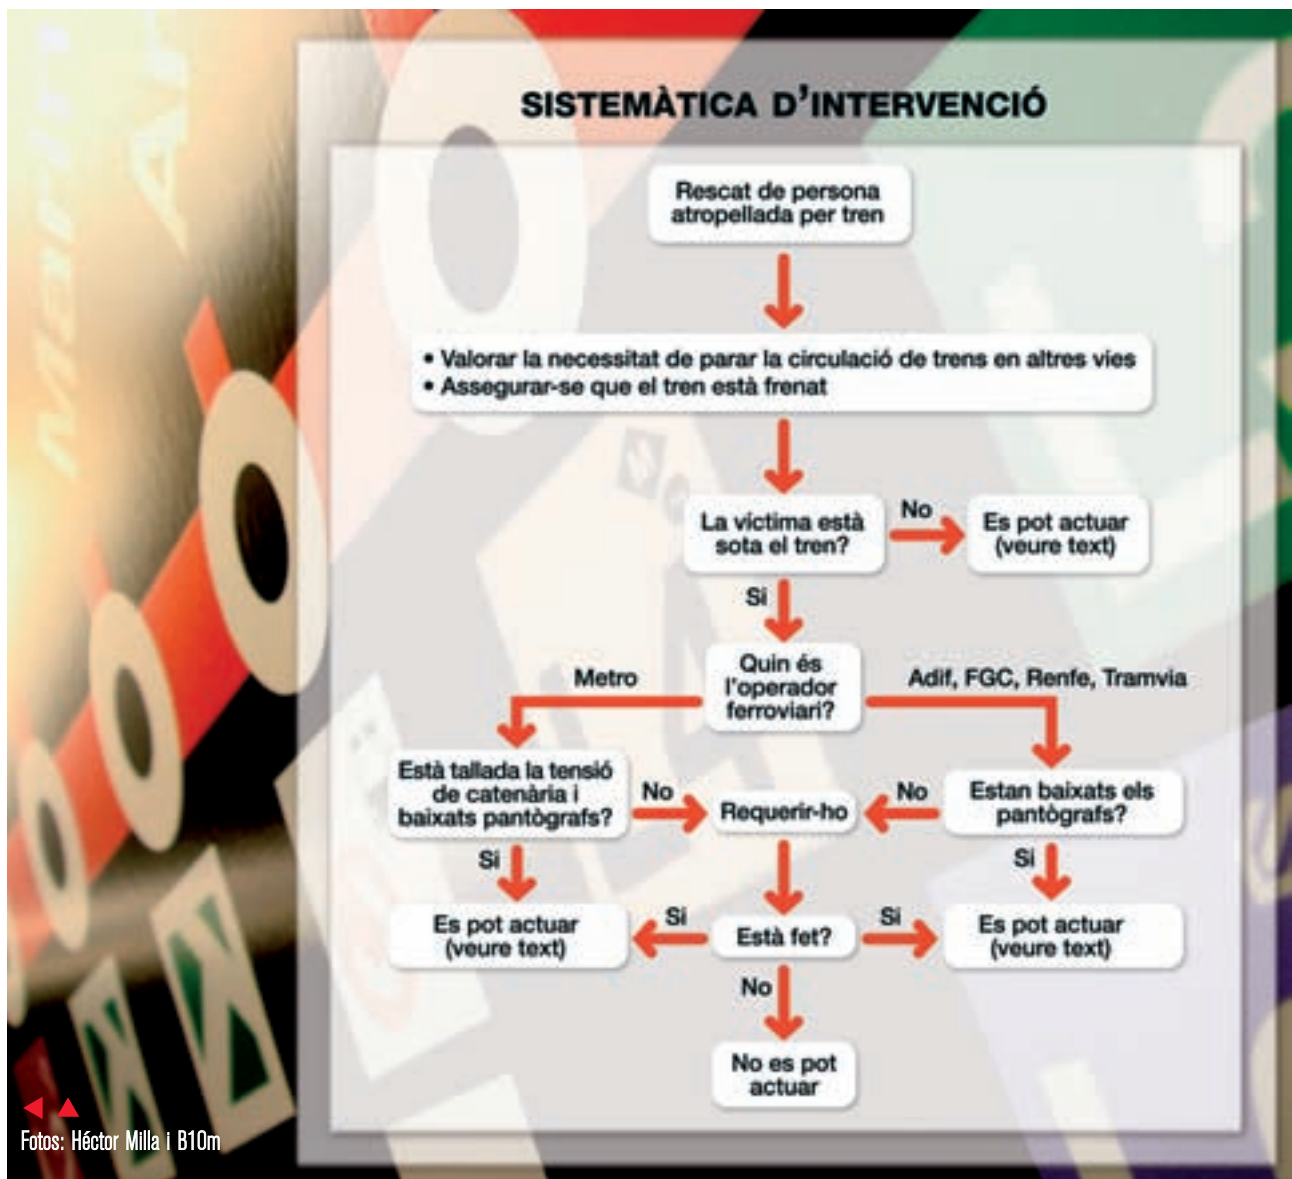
SISTEMÀTICA D'INTERVENCIÓ

Rescat de persona atropellada per tren

• Valorar la necessitat de parar la circulació de trens en altres vies
• Assegurar-se que el tren està frenat

La víctima està sota el tren?

No

Es pot actuar (veure text)

Sí

Quin és l'operador ferroviari?

Metro

Adif, FGC, Renfe, Tramvia

Està tallada la tensió de catenària i baixats pantògrafs?

No

Requerir-ho

No

Estan baixats els pantògrafs?

Sí

Sí

Es pot actuar (veure text)

Sí

Està fet?

Sí

Es pot actuar (veure text)

No

No es pot actuar

Fotos: Héctor Milla i B10m